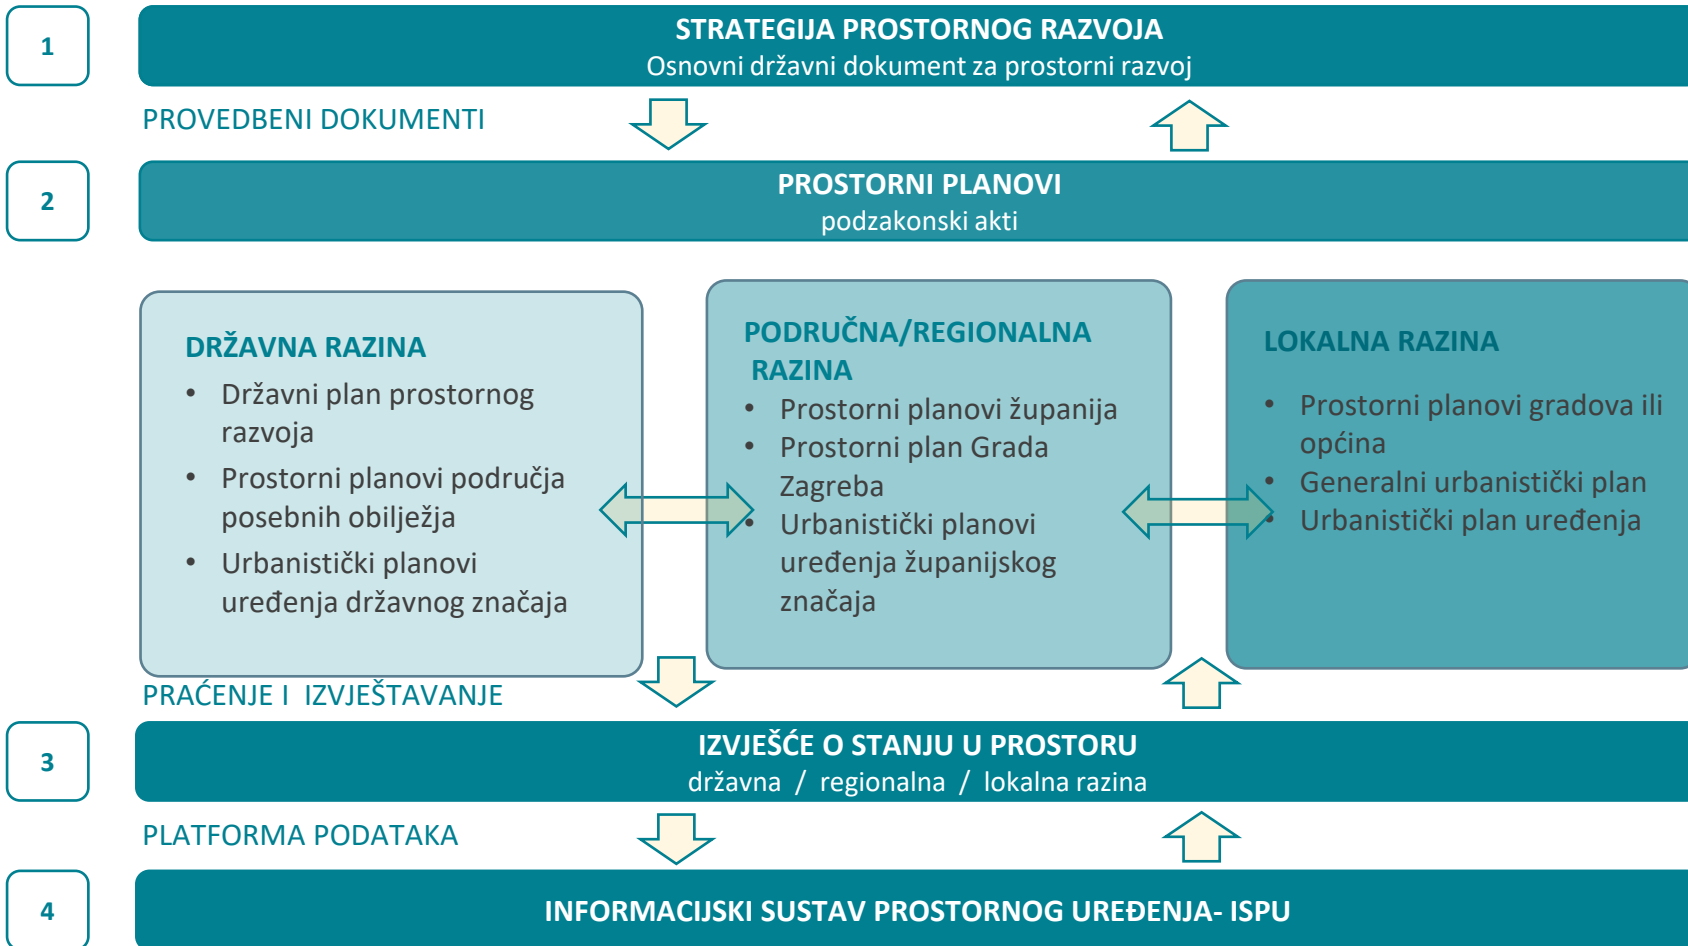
1

STRATEGIJA PROSTORNOG RAZVOJA
Osnovni državni dokument za prostorni razvoj

PROVEDBENI DOKUMENTI

2

PROSTORNI PLANOVI
podzakonski akti

DRŽAVNA RAZINA
• Državni plan prostornog razvoja
• Prostorni planovi područja posebnih obilježja
• Urbanistički planovi uređenja državnog značaja

PODRUČNA/REGIONALNA RAZINA
• Prostorni planovi županija
• Prostorni plan Grada Zagreba
• Urbanistički planovi uređenja županijskog značaja

LOKALNA RAZINA
• Prostorni planovi gradova ili općina
• Generalni urbanistički plan
• Urbanistički plan uređenja

PRAĆENJE I IZVJEŠTAVANJE

3

IZVJEŠĆE O STANJU U PROSTORU
državna / regionalna / lokalna razina

PLATFORMA PODATAKA

4

INFORMACIJSKI SUSTAV PROSTORNOG UREĐENJA- ISPU